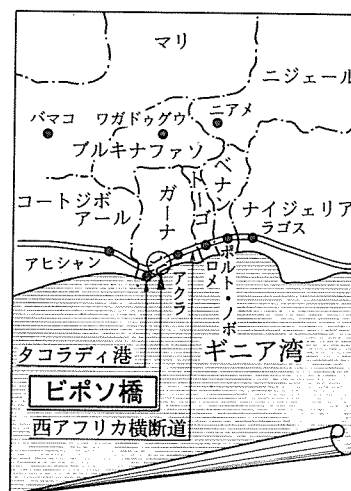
マリ

ニジェール

バマコ

ワガドゥグウ

ニアメ

ブルキナファソ

ベナン

トーゴ

コートジボアール

ガーナ

ナイジェリア

ラゴス

アビシャン

アクラ

ロメ

ポルト・ノボ

タコラディ港

ギニア湾

ビポソ橋

西アフリカ横断道